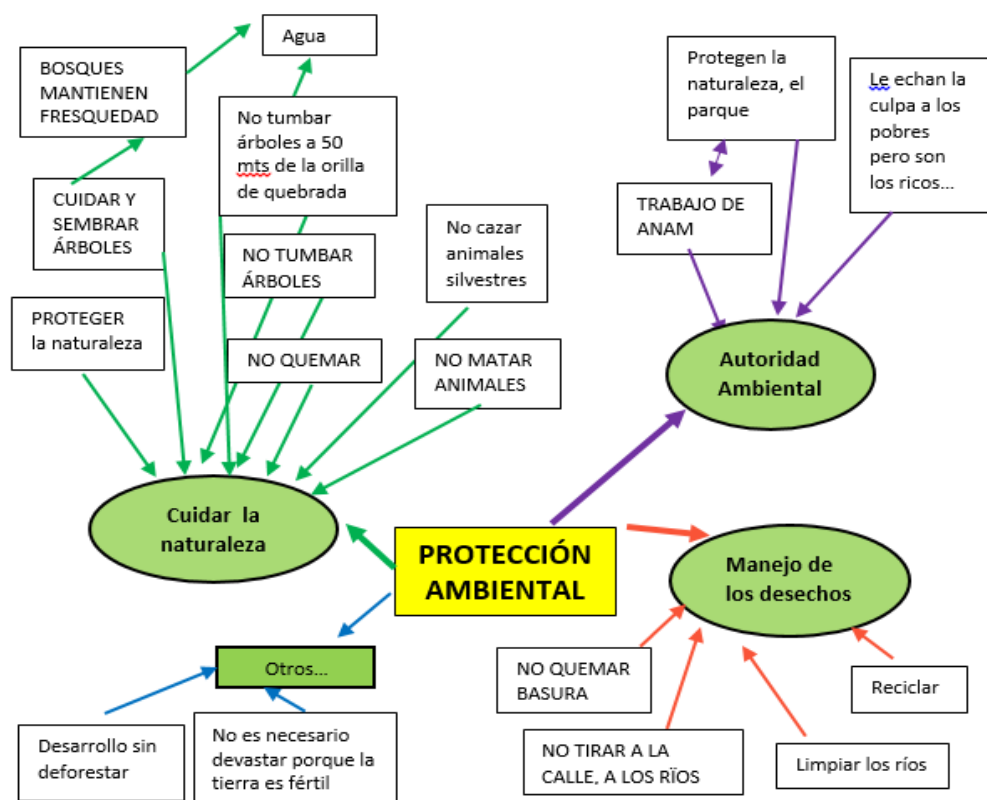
PROTECCIÓN AMBIENTAL

Cuidar la naturaleza

BOSQUES MANTIENEN FRESQUEDAD

Agua

No tumbar árboles a 50 mts de la orilla de quebrada

CUIDAR Y SEMBRAR ÁRBOLES

NO TUMBAR ÁRBOLES

No cazar animales silvestres

PROTEGER la naturaleza

NO QUEMAR

NO MATAR ANIMALES

Autoridad Ambiental

Protegen la naturaleza, el parque

Le echan la culpa a los pobres pero son los ricos...

TRABAJO DE ANAM

Manejo de los desechos

NO QUEMAR BASURA

Reciclar

NO TIRAR A LA CALLE, A LOS RÍOS

Limpiar los ríos

Otros...

Desarrollo sin deforestar

No es necesario devastar porque la tierra es fértil